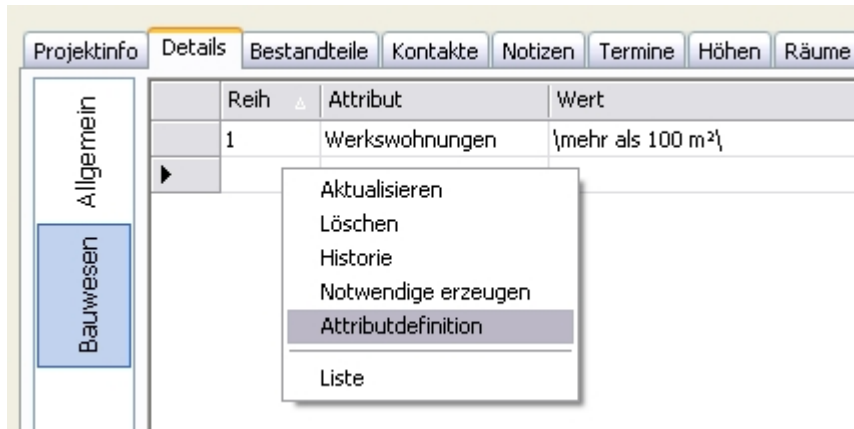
Projektinfo | Details | Bestandteile | Kontakte | Notizen | Termine | Höhen | Räume

Allgemein

Bauwesen

| | Reih | Attribut | Wert |
|---|---|---|---|
| | 1 | Werkswohnungen | \mehr als 100 m²\ |
| ▸ | | | |

Aktualisieren
Löschen
Historie
Notwendige erzeugen
Attributdefinition
Liste